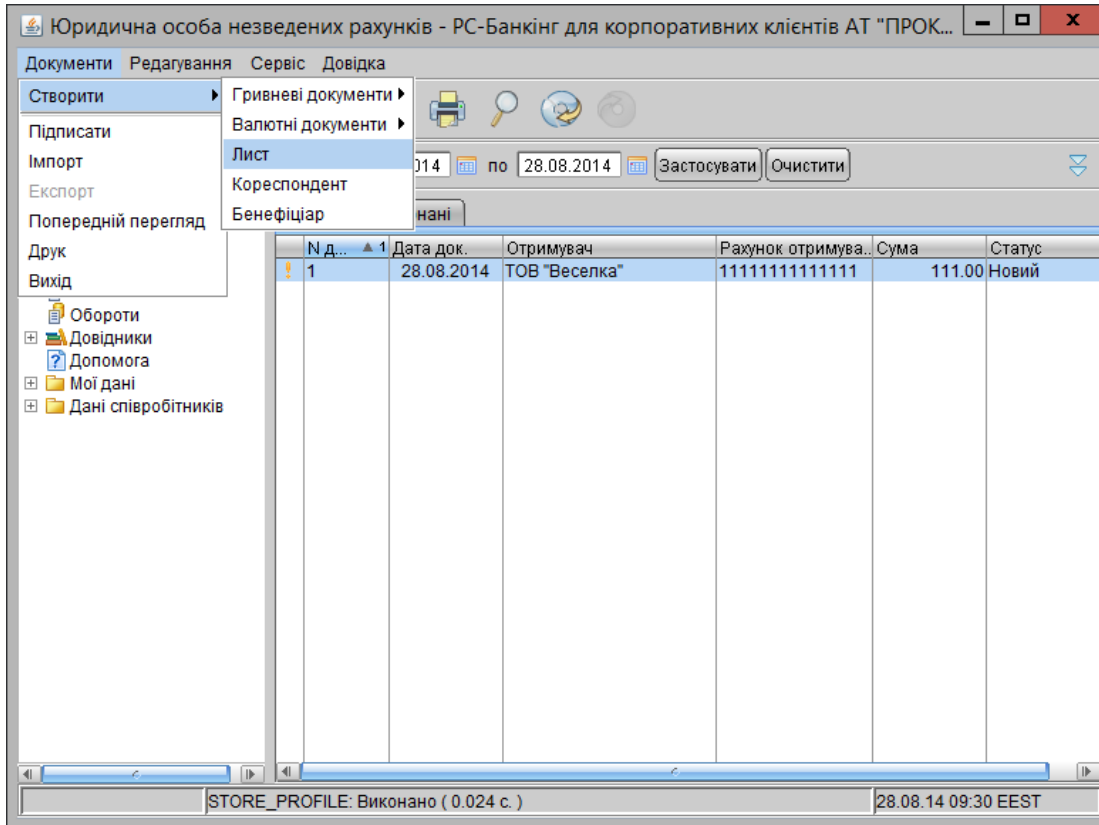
Юридична особа незведених рахунків - PC-Банкінг для корпоративних клієнтів АТ "ПРОК...

Документи Редагування Сервіс Довідка

Створити
Підписати
Імпорт
Експорт
Попередній перегляд
Друк
Вихід

Гривневі документи
Валютні документи
Лист
Кореспондент
Бенефіціар

014 по 28.08.2014 Застосувати Очистити

нані

| | N д... ▲ 1 | Дата док. | Отримувач | Рахунок отримува... | Сума | Статус |
|---|---|---|---|---|---|---|
| ! | 1 | 28.08.2014 | ТОВ "Веселка" | 11111111111111 | 111.00 | Новий |

Обороти
Довідники
Допомога
Мої дані
Дані співробітників

STORE_PROFILE: Виконано ( 0.024 с. )
28.08.14 09:30 EEST